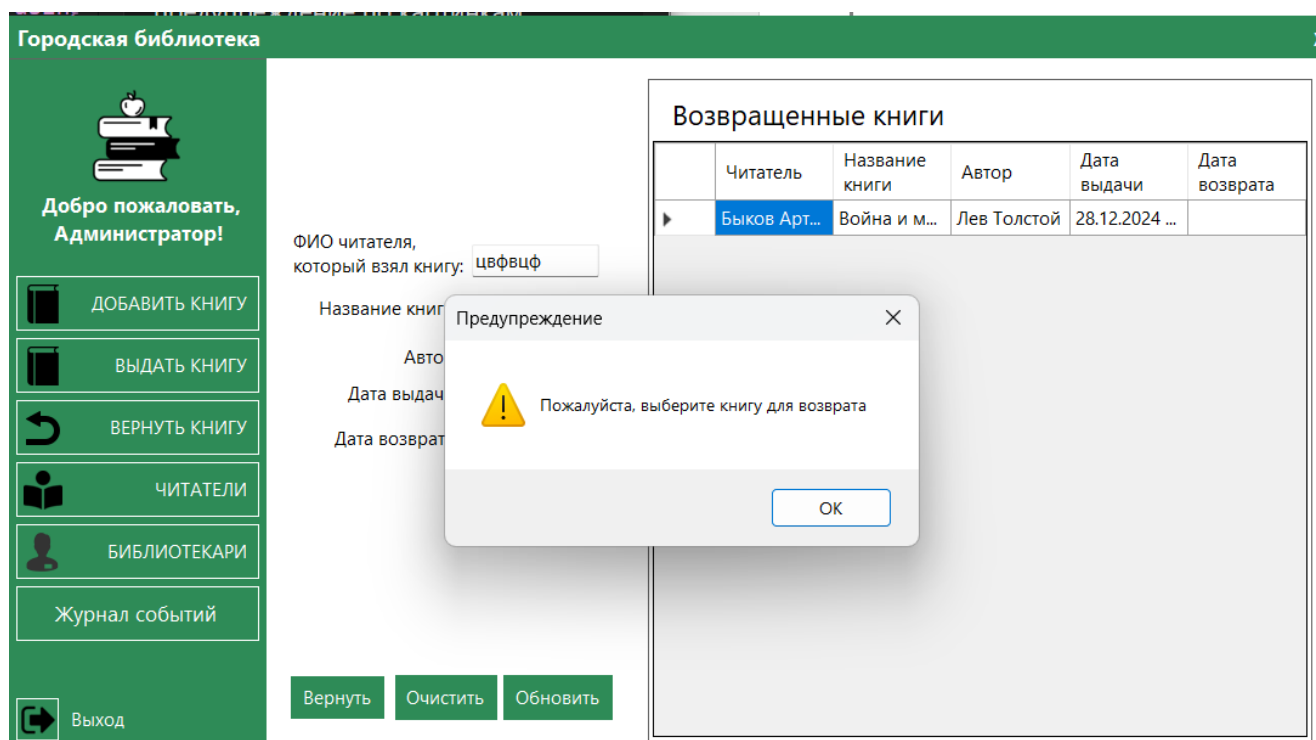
Городская библиотека

Добро пожаловать, Администратор!

ДОБАВИТЬ КНИГУ

ВЫДАТЬ КНИГУ

ВЕРНУТЬ КНИГУ

ЧИТАТЕЛИ

БИБЛИОТЕКАРИ

Журнал событий

Выход

ФИО читателя, который взял книгу: цвфвцф

Название книг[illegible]

Авто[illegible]

Дата выдач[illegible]

Дата возврат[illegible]

Вернуть Очистить Обновить

Возвращенные книги

| | Читатель | Название книги | Автор | Дата выдачи | Дата возврата |
|---|---|---|---|---|---|
| ▸ | Быков Арт... | Война и м... | Лев Толстой | 28.12.2024 ... | |

Предупреждение

Пожалуйста, выберите книгу для возврата

OK